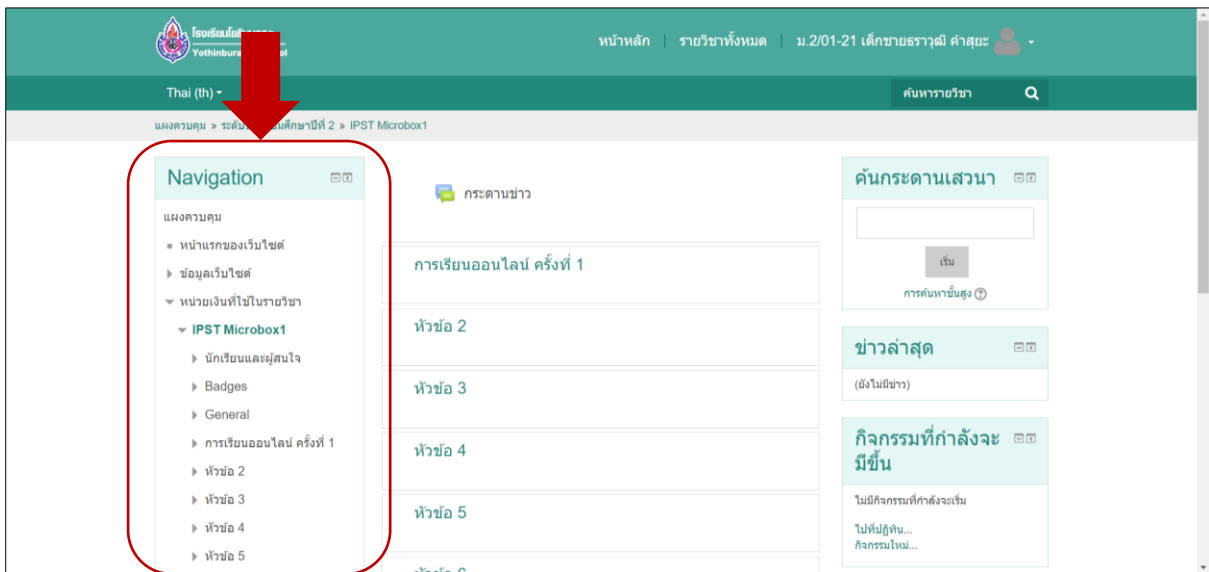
โรงเรียนโยธิน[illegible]
Yothinbur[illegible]ol

หน้าหลัก | รายวิชาทั้งหมด | ม.2/01-21 เด็กชายธราวุฒิ คำสุขะ

Thai (th)

ค้นหารายวิชา

แผงควบคุม » ระดับ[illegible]มศึกษาปีที่ 2 » IPST Microbox1

Navigation

แผงควบคุม
หน้าแรกของเว็บไซต์
ข้อมูลเว็บไซต์
หน่วยเงินที่ใช้ในรายวิชา
IPST Microbox1
นักเรียนและผู้สนใจ
Badges
General
การเรียนออนไลน์ ครั้งที่ 1
หัวข้อ 2
หัวข้อ 3
หัวข้อ 4
หัวข้อ 5

กระดานข่าว

การเรียนออนไลน์ ครั้งที่ 1

หัวข้อ 2

หัวข้อ 3

หัวข้อ 4

หัวข้อ 5

หัวข้อ 6

ค้นกระดานเสวนา

เริ่ม

การค้นหาขั้นสูง

ข่าวล่าสุด

(ยังไม่มีข่าว)

กิจกรรมที่กำลังจะมีขึ้น

ไม่มีกิจกรรมที่กำลังจะเริ่ม

ไปที่ปฏิทิน...
กิจกรรมใหม่...